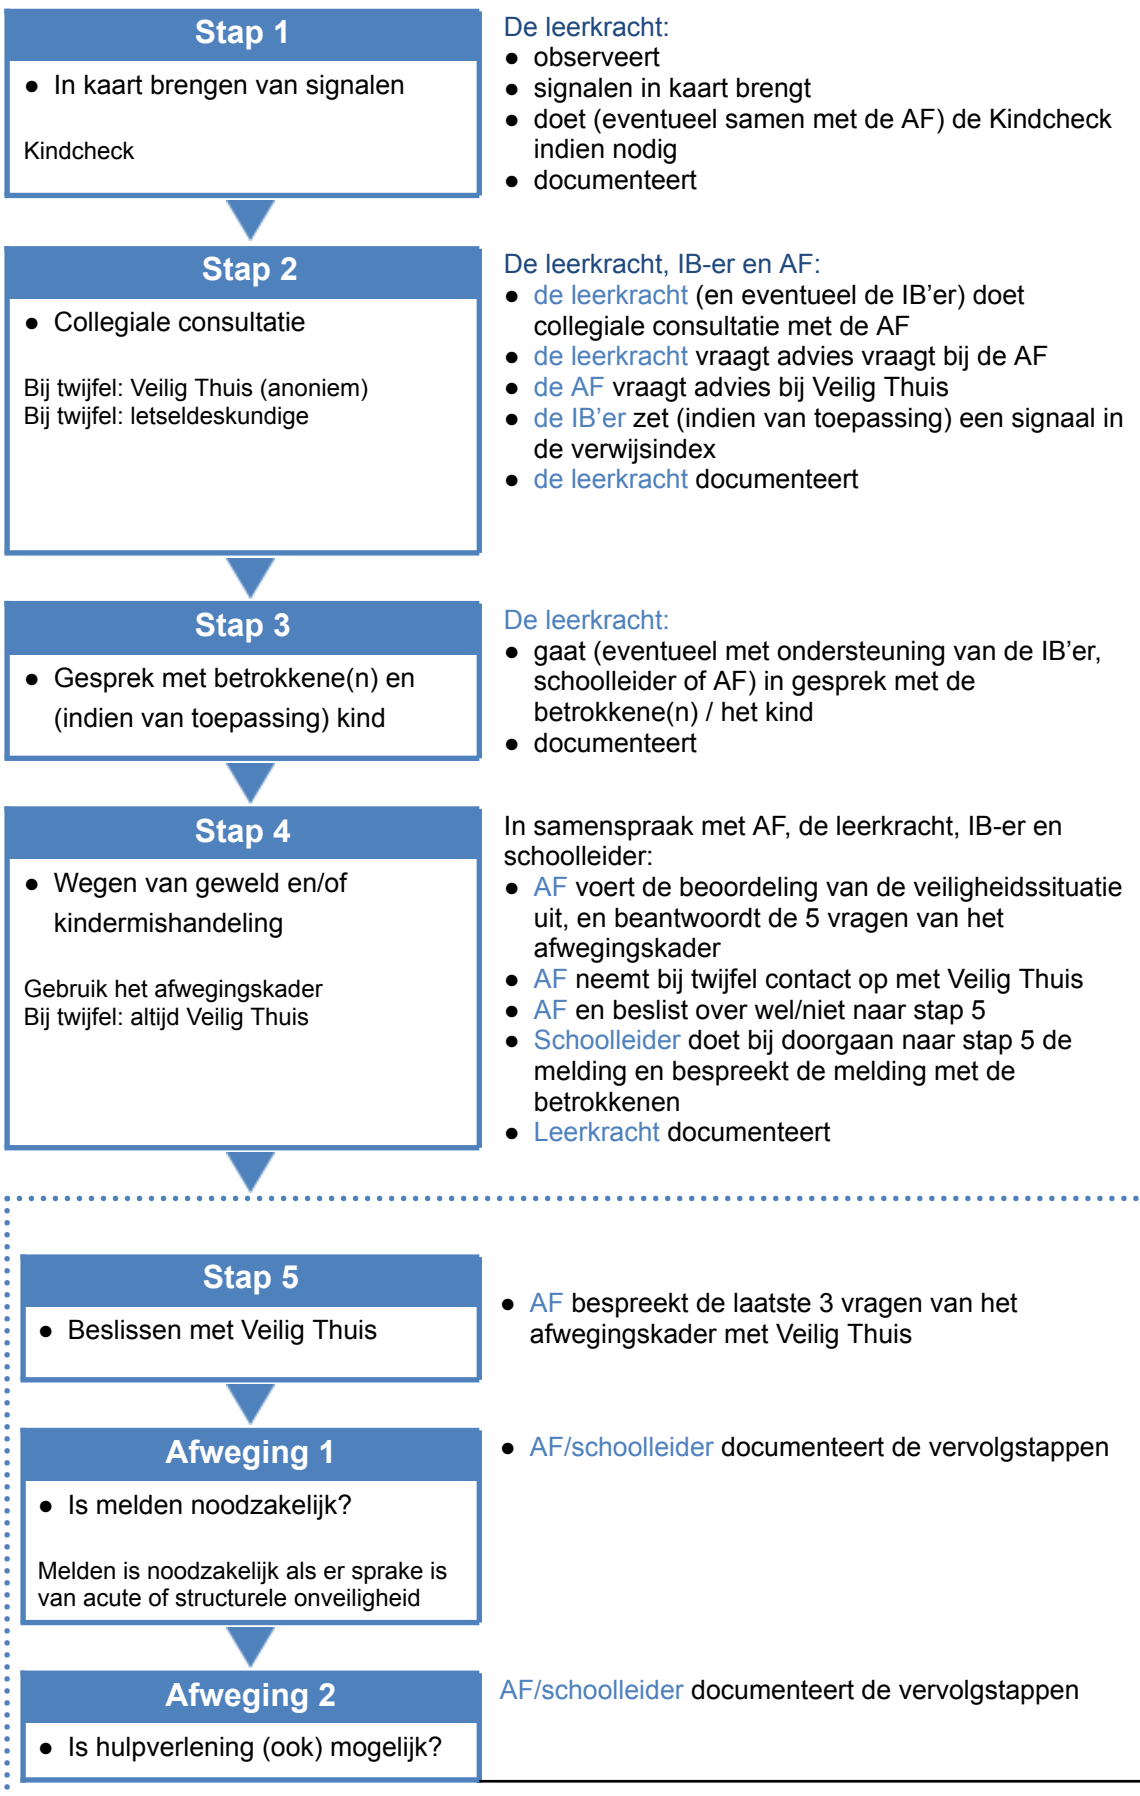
Stap 1

- In kaart brengen van signalen

Kindcheck

De leerkracht:
- observeert
- signalen in kaart brengt
- doet (eventueel samen met de AF) de Kindcheck indien nodig
- documenteert

Stap 2

- Collegiale consultatie

Bij twijfel: Veilig Thuis (anoniem)
Bij twijfel: letseldeskundige

De leerkracht, IB-er en AF:
- de leerkracht (en eventueel de IB'er) doet collegiale consultatie met de AF
- de leerkracht vraagt advies vraagt bij de AF
- de AF vraagt advies bij Veilig Thuis
- de IB'er zet (indien van toepassing) een signaal in de verwijsindex
- de leerkracht documenteert

Stap 3

- Gesprek met betrokkene(n) en (indien van toepassing) kind

De leerkracht:
- gaat (eventueel met ondersteuning van de IB'er, schoolleider of AF) in gesprek met de betrokkene(n) / het kind
- documenteert

Stap 4

- Wegen van geweld en/of kindermishandeling

Gebruik het afwegingskader
Bij twijfel: altijd Veilig Thuis

In samenspraak met AF, de leerkracht, IB-er en schoolleider:
- AF voert de beoordeling van de veiligheidssituatie uit, en beantwoordt de 5 vragen van het afwegingskader
- AF neemt bij twijfel contact op met Veilig Thuis
- AF en beslist over wel/niet naar stap 5
- Schoolleider doet bij doorgaan naar stap 5 de melding en bespreekt de melding met de betrokkenen
- Leerkracht documenteert

Stap 5

- Beslissen met Veilig Thuis

- AF bespreekt de laatste 3 vragen van het afwegingskader met Veilig Thuis

Afweging 1

- Is melden noodzakelijk?

Melden is noodzakelijk als er sprake is van acute of structurele onveiligheid

- AF/schoolleider documenteert de vervolgstappen

Afweging 2

- Is hulpverlening (ook) mogelijk?

AF/schoolleider documenteert de vervolgstappen